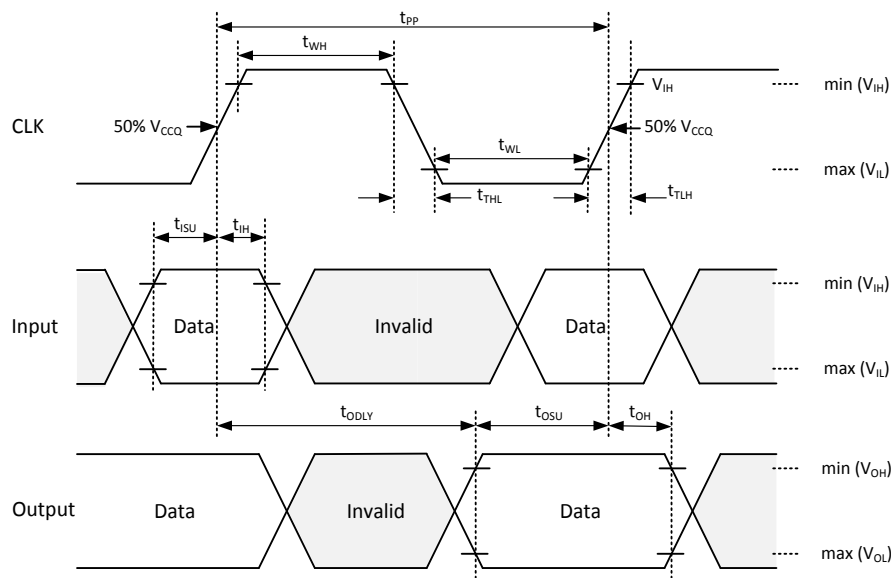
$t_{PP}$

$t_{WH}$

$V_{IH}$

min ($V_{IH}$)

CLK

50% $V_{CCQ}$

50% $V_{CCQ}$

$t_{WL}$

max ($V_{IL}$)

$t_{THL}$

$t_{TLH}$

$t_{ISU}$

$t_{IH}$

min ($V_{IH}$)

Input

Data

Invalid

Data

max ($V_{IL}$)

$t_{ODLY}$

$t_{OSU}$

$t_{OH}$

min ($V_{OH}$)

Output

Data

Invalid

Data

max ($V_{OL}$)